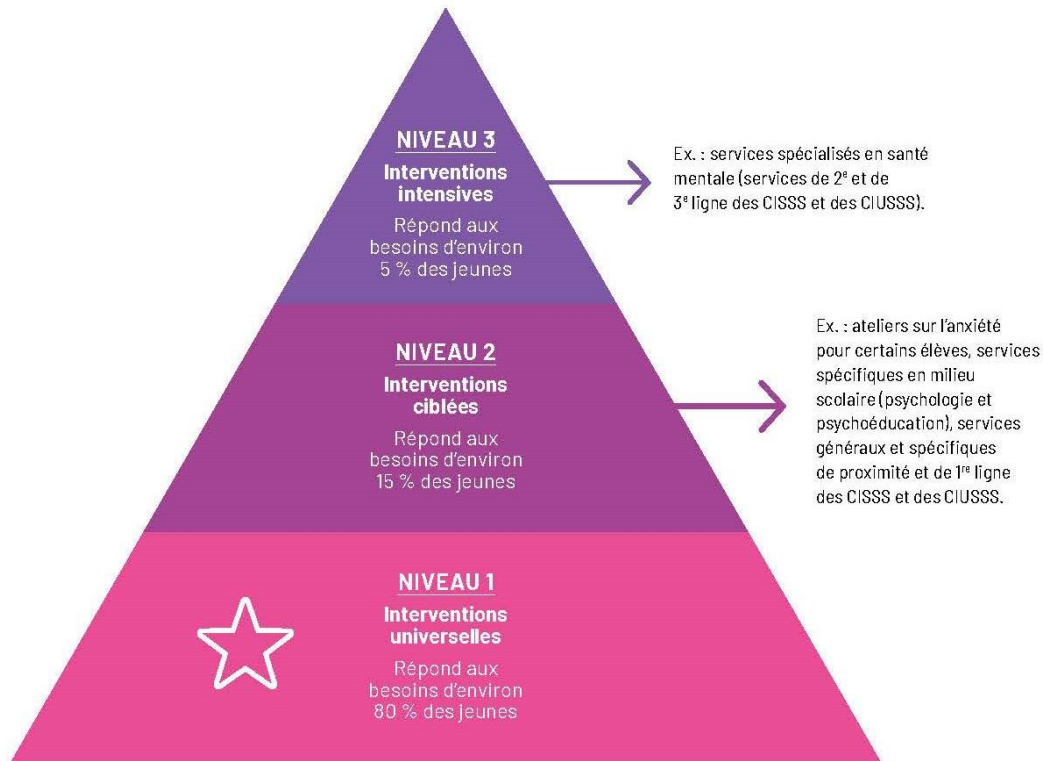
NIVEAU 3
Interventions intensives
Répond aux besoins d'environ 5 % des jeunes

Ex. : services spécialisés en santé mentale (services de 2$^e$ et de 3$^e$ ligne des CISSS et des CIUSSS).

NIVEAU 2
Interventions ciblées
Répond aux besoins d'environ 15 % des jeunes

Ex. : ateliers sur l'anxiété pour certains élèves, services spécifiques en milieu scolaire (psychologie et psychoéducation), services généraux et spécifiques de proximité et de 1$^{re}$ ligne des CISSS et des CIUSSS.

NIVEAU 1
Interventions universelles
Répond aux besoins d'environ 80 % des jeunes